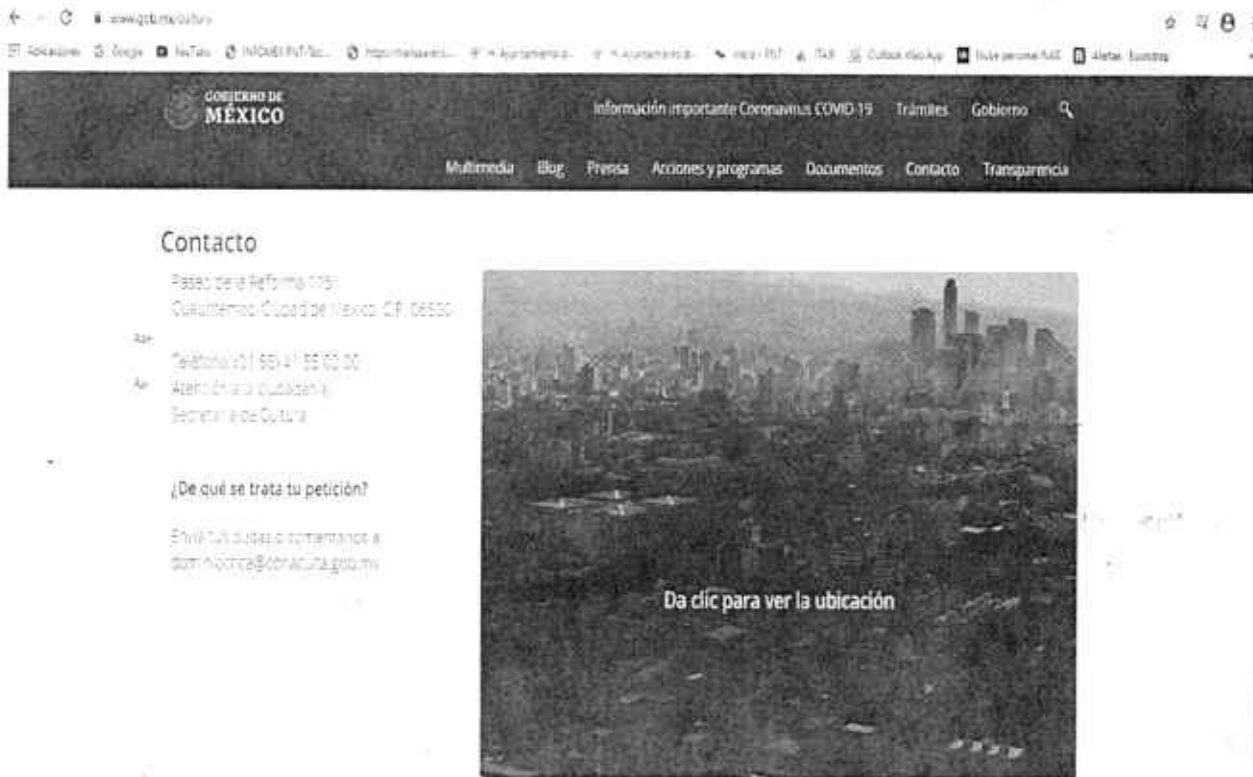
www.gob.mx/cultura

Aplicaciones Google NeTalo INFOMEX PNT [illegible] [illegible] Ayuntamiento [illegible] Ayuntamiento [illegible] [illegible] PNT ITAIT Outlook Web App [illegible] Alertas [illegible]

GOBIERNO DE MÉXICO

Información importante Coronavirus COVID-19 Trámites Gobierno

Multimedia Blog Prensa Acciones y programas Documentos Contacto Transparencia

Contacto

Paseo de la Reforma 175, Cuauhtémoc, Ciudad de México, C.P. 06500

Teléfono: (01 55) 41 55 02 00
Atención a la ciudadanía
Secretaría de Cultura

¿De qué se trata tu petición?

Envía tus dudas o comentarios a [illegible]@cultura.gob.mx

Da clic para ver la ubicación